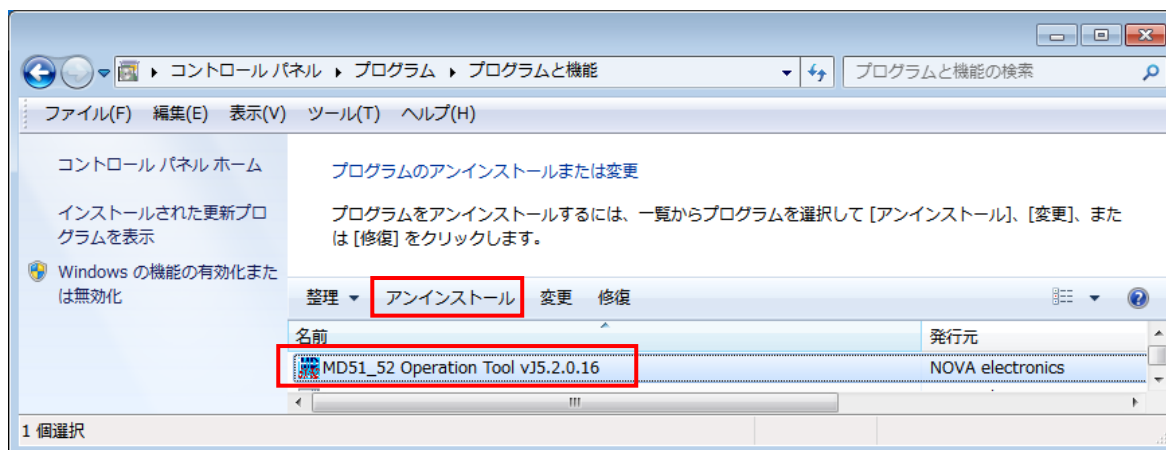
▸ コントロール パネル ▸ プログラム ▸ プログラムと機能

プログラムと機能の検索

ファイル(F) 編集(E) 表示(V) ツール(T) ヘルプ(H)

コントロール パネル ホーム

インストールされた更新プログラムを表示

Windows の機能の有効化または無効化

プログラムのアンインストールまたは変更

プログラムをアンインストールするには、一覧からプログラムを選択して [アンインストール]、[変更]、または [修復] をクリックします。

整理 ▾ アンインストール 変更 修復

| 名前 | 発行元 |
|---|---|
| MD51_52 Operation Tool vJ5.2.0.16 | NOVA electronics |

1 個選択